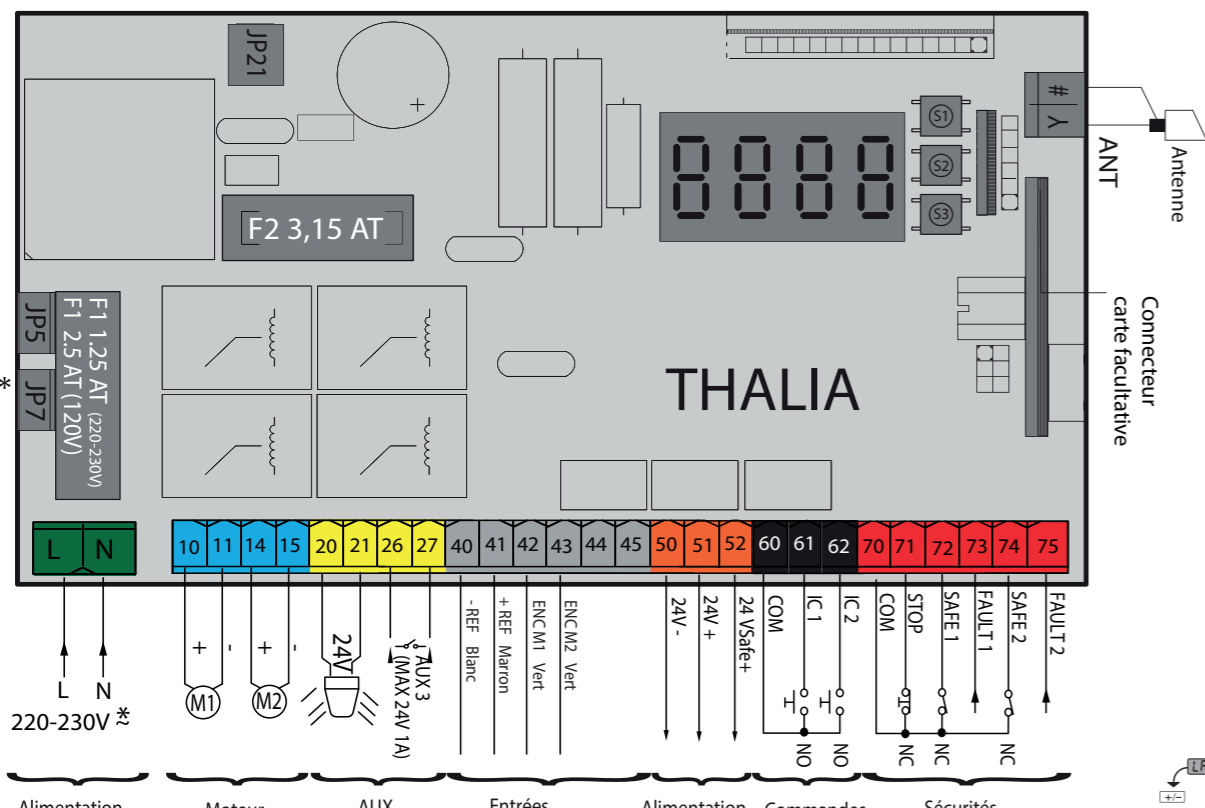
JP21

F2 3,15 AT

S1
S2
S3

ANT
Antenne

Connecteur
carte faculative

JP5
JP7
*
F1 1.25 AT (220-230V)
F1 2.5 AT (120V)

THALIA

L N
10 11 14 15 20 21 26 27 40 41 42 43 44 45 50 51 52 60 61 62 70 71 72 73 74 75

+ - + -
M1 M2
24V
AUX 3 (MAX 24V 1A)
- REF Blanc
+ REF Marron
ENCM1 Vert
ENCM2 Vert
24V -
24V +
24 VSafe+
COM
IC 1
IC 2
COM
STOP
SAFE 1
FAULT 1
SAFE 2
FAULT 2
NO NO
NC NC NC

L N
220-230V ~ *

Alimentation
Moteur
AUX
Entrées
Alimentation
Commandes
Sécurités